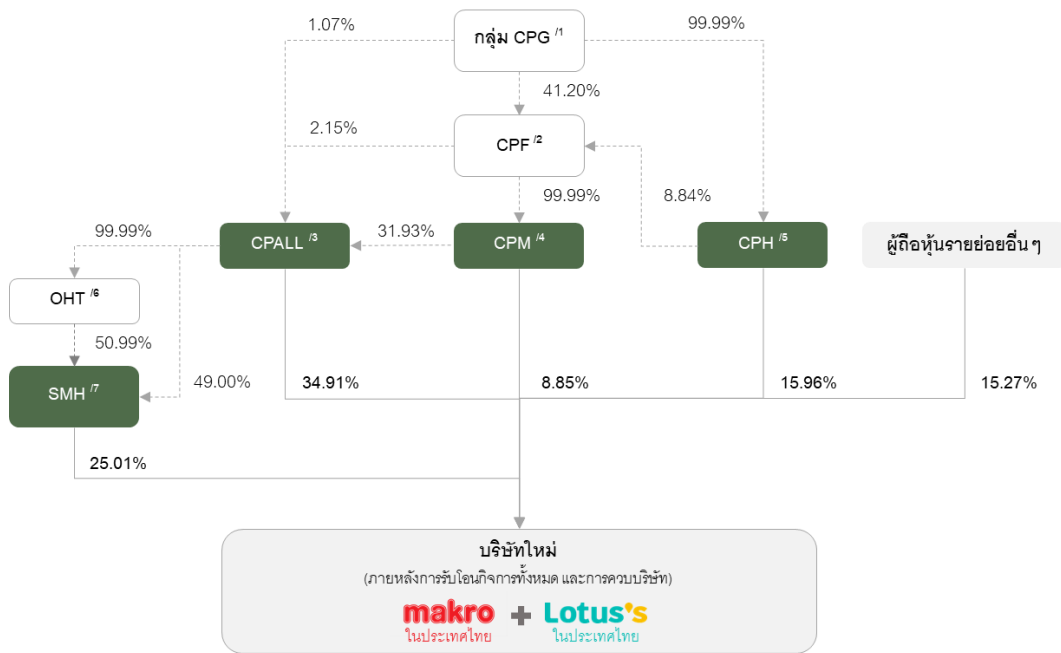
กลุ่ม CPG $^{/1}$

1.07%

99.99%

41.20%

CPF $^{/2}$

2.15%

99.99%

8.84%

99.99%

CPALL $^{/3}$

31.93%

CPM $^{/4}$

CPH $^{/5}$

ผู้ถือหุ้นรายย่อยอื่น ๆ

OHT $^{/6}$

50.99%

SMH $^{/7}$

49.00%

34.91%

8.85%

15.96%

15.27%

25.01%

บริษัทใหม่

(ภายหลังการรับโอนกิจการทั้งหมด และการควบบริษัท)

makro
ในประเทศไทย

+

Lotus's
ในประเทศไทย